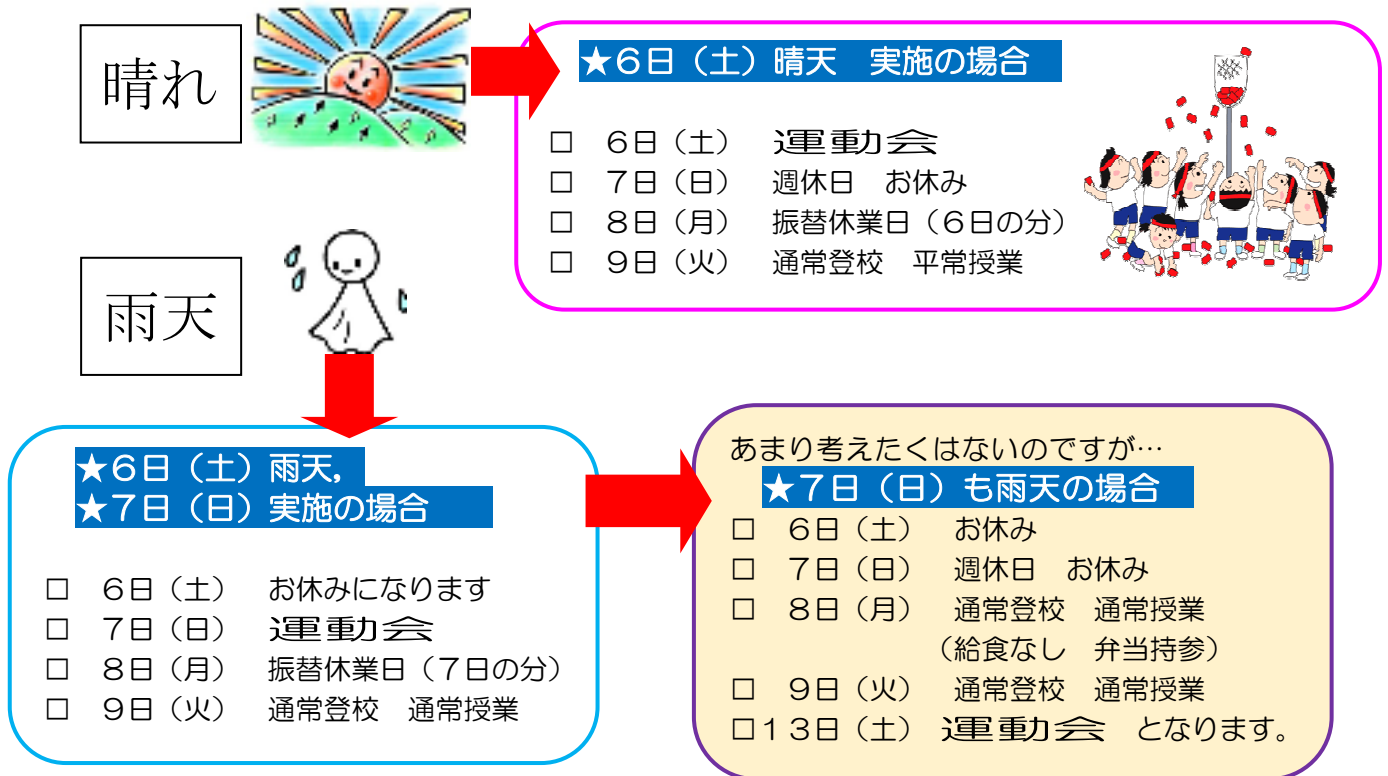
晴れ

★6日（土）晴天　実施の場合

□　6日（土）　運動会
□　7日（日）　週休日　お休み
□　8日（月）　振替休業日（6日の分）
□　9日（火）　通常登校　平常授業

雨天

★6日（土）雨天，
★7日（日）実施の場合

□　6日（土）　お休みになります
□　7日（日）　運動会
□　8日（月）　振替休業日（7日の分）
□　9日（火）　通常登校　通常授業

あまり考えたくはないのですが…
★7日（日）も雨天の場合
□　6日（土）　お休み
□　7日（日）　週休日　お休み
□　8日（月）　通常登校　通常授業
（給食なし　弁当持参）
□　9日（火）　通常登校　通常授業
□13日（土）　運動会　となります。